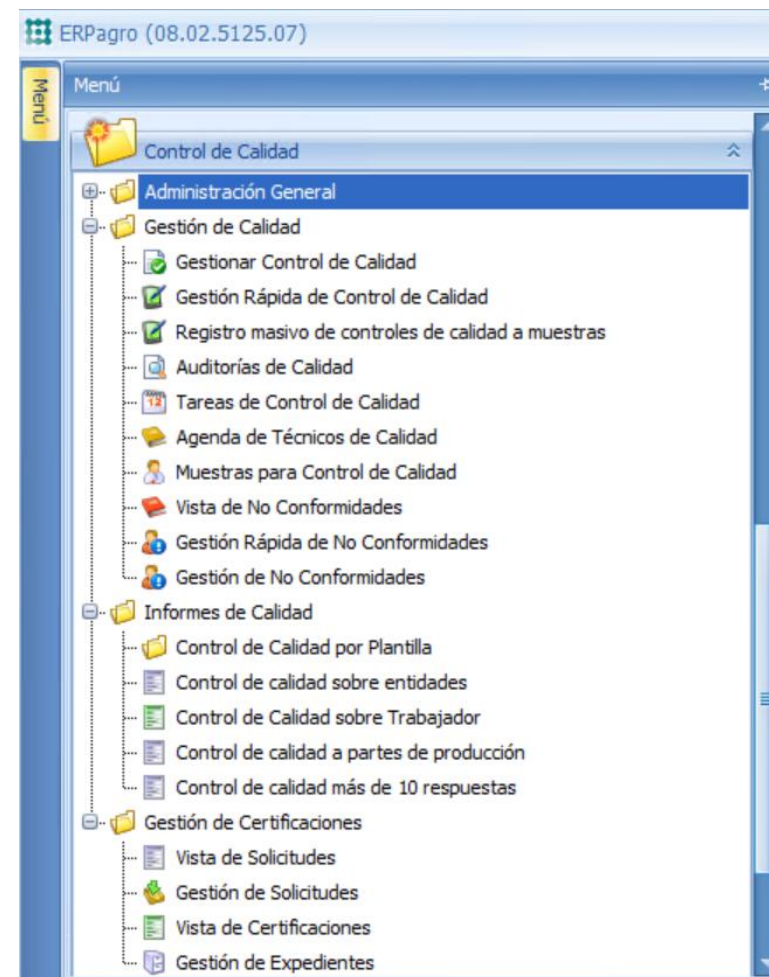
ERPagro (08.02.5125.07)

Menú

Menú

Control de Calidad

Administración General
Gestión de Calidad
Gestionar Control de Calidad
Gestión Rápida de Control de Calidad
Registro masivo de controles de calidad a muestras
Auditorías de Calidad
12 Tareas de Control de Calidad
Agenda de Técnicos de Calidad
Muestras para Control de Calidad
Vista de No Conformidades
Gestión Rápida de No Conformidades
Gestión de No Conformidades
Informes de Calidad
Control de Calidad por Plantilla
Control de calidad sobre entidades
Control de Calidad sobre Trabajador
Control de calidad a partes de producción
Control de calidad más de 10 respuestas
Gestión de Certificaciones
Vista de Solicitudes
Gestión de Solicitudes
Vista de Certificaciones
Gestión de Expedientes